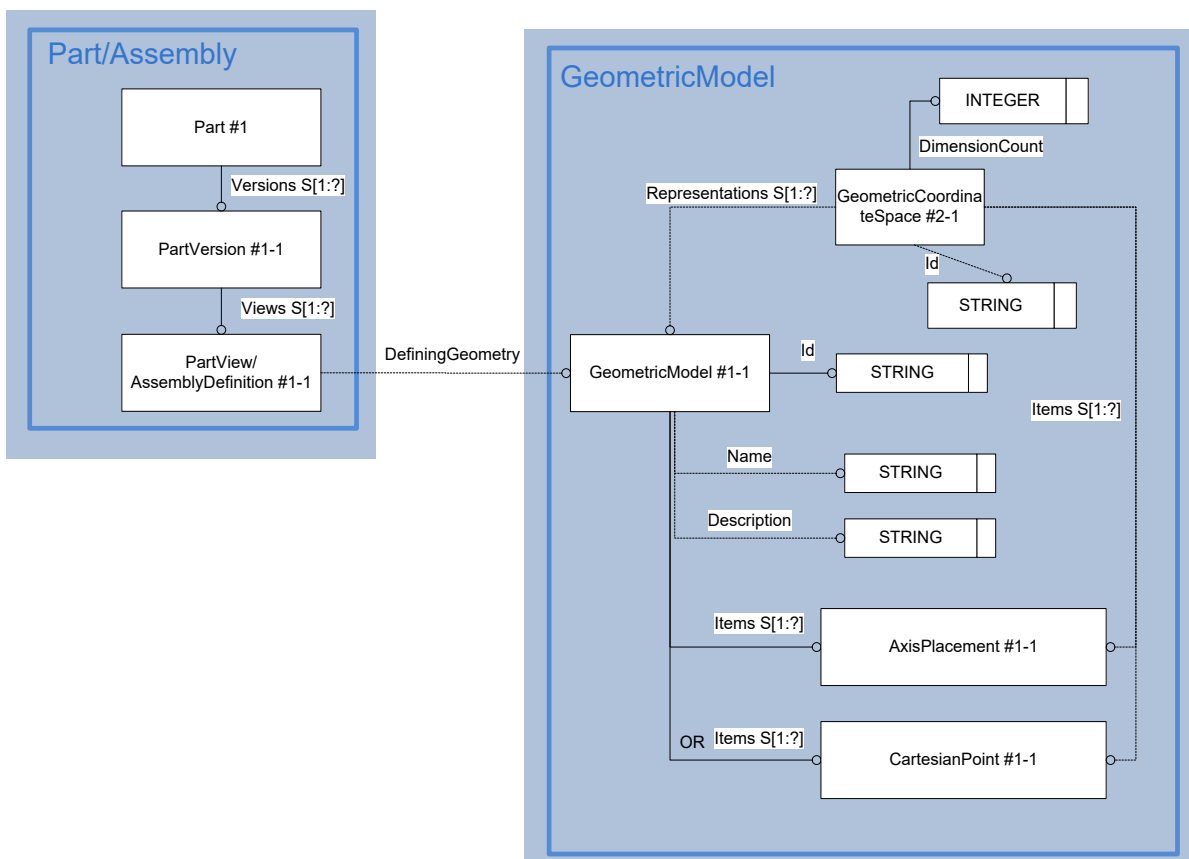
Part/Assembly

Part #1

Versions S[1:?]

PartVersion #1-1

Views S[1:?]

PartView/ AssemblyDefinition #1-1

DefiningGeometry

GeometricModel

INTEGER

DimensionCount

Representations S[1:?]

GeometricCoordinateSpace #2-1

Id

STRING

GeometricModel #1-1

Id

STRING

Items S[1:?]

Name

STRING

Description

STRING

Items S[1:?]

AxisPlacement #1-1

OR

Items S[1:?]

CartesianPoint #1-1